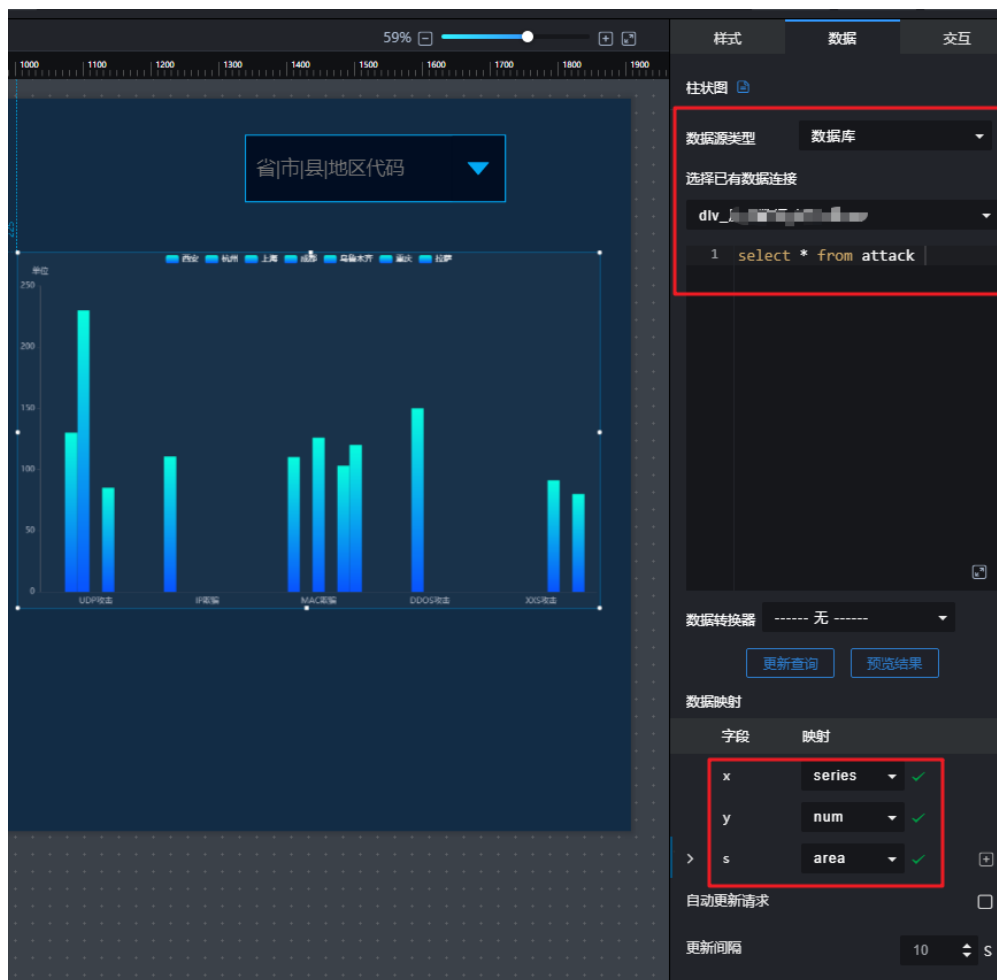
59%

1000 1100 1200 1300 1400 1500 1600 1700 1800 1900

省|市|县|地区代码

西安 杭州 上海 成都 乌鲁木齐 重庆 拉萨

单位

250
200
150
100
50
0

UDP攻击 IP欺骗 MAC欺骗 DDOS攻击 XXS攻击

样式 数据 交互

柱状图

数据源类型 数据库

选择已有数据连接

dlv_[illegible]

1 select * from attack

数据转换器 ------ 无 ------

更新查询 预览结果

数据映射

字段 映射

x series

y num

s area

自动更新请求

更新间隔 10 s